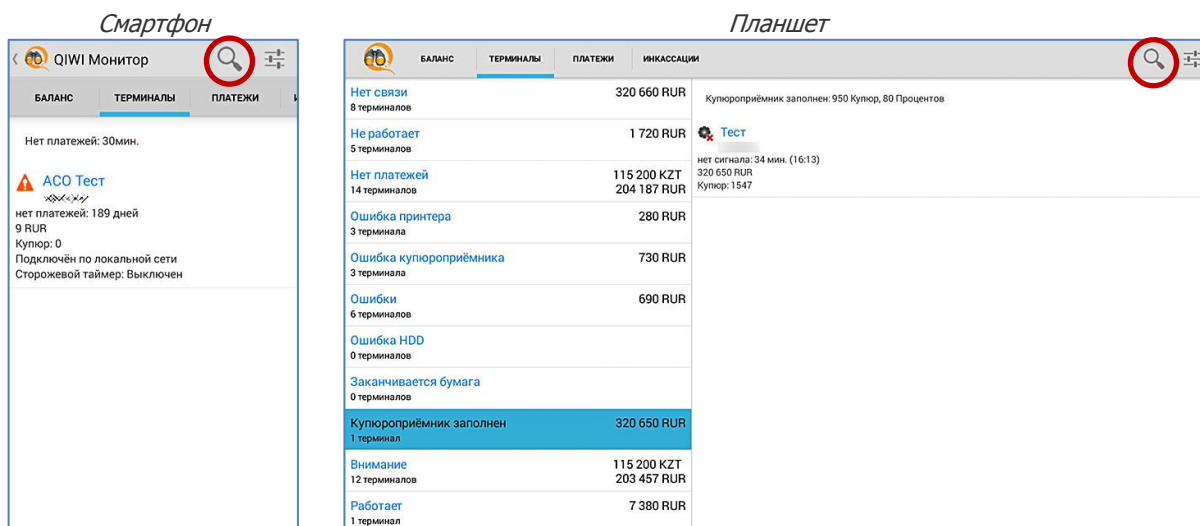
Смартфон

QIWI Монитор

БАЛАНС | ТЕРМИНАЛЫ | ПЛАТЕЖИ

Нет платежей: 30мин.

АСО Тест
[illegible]
нет платежей: 189 дней
9 RUR
Купюр: 0
Подключён по локальной сети
Сторожевой таймер: Выключен

Планшет

БАЛАНС | ТЕРМИНАЛЫ | ПЛАТЕЖИ | ИНКАССАЦИИ

| | |
|---|---|
| Нет связи<br>8 терминалов | 320 660 RUR |
| Не работает<br>5 терминалов | 1 720 RUR |
| Нет платежей<br>14 терминалов | 115 200 KZT<br>204 187 RUR |
| Ошибка принтера<br>3 терминала | 280 RUR |
| Ошибка купюроприёмника<br>3 терминала | 730 RUR |
| Ошибки<br>6 терминалов | 690 RUR |
| Ошибка HDD<br>0 терминалов | |
| Заканчивается бумага<br>0 терминалов | |
| Купюроприёмник заполнен<br>1 терминал | 320 650 RUR |
| Внимание<br>12 терминалов | 115 200 KZT<br>203 457 RUR |
| Работает<br>1 терминал | 7 380 RUR |

Купюроприёмник заполнен: 950 Купюр, 80 Процентов

Тест
нет сигнала: 34 мин. (16:13)
320 650 RUR
Купюр: 1547